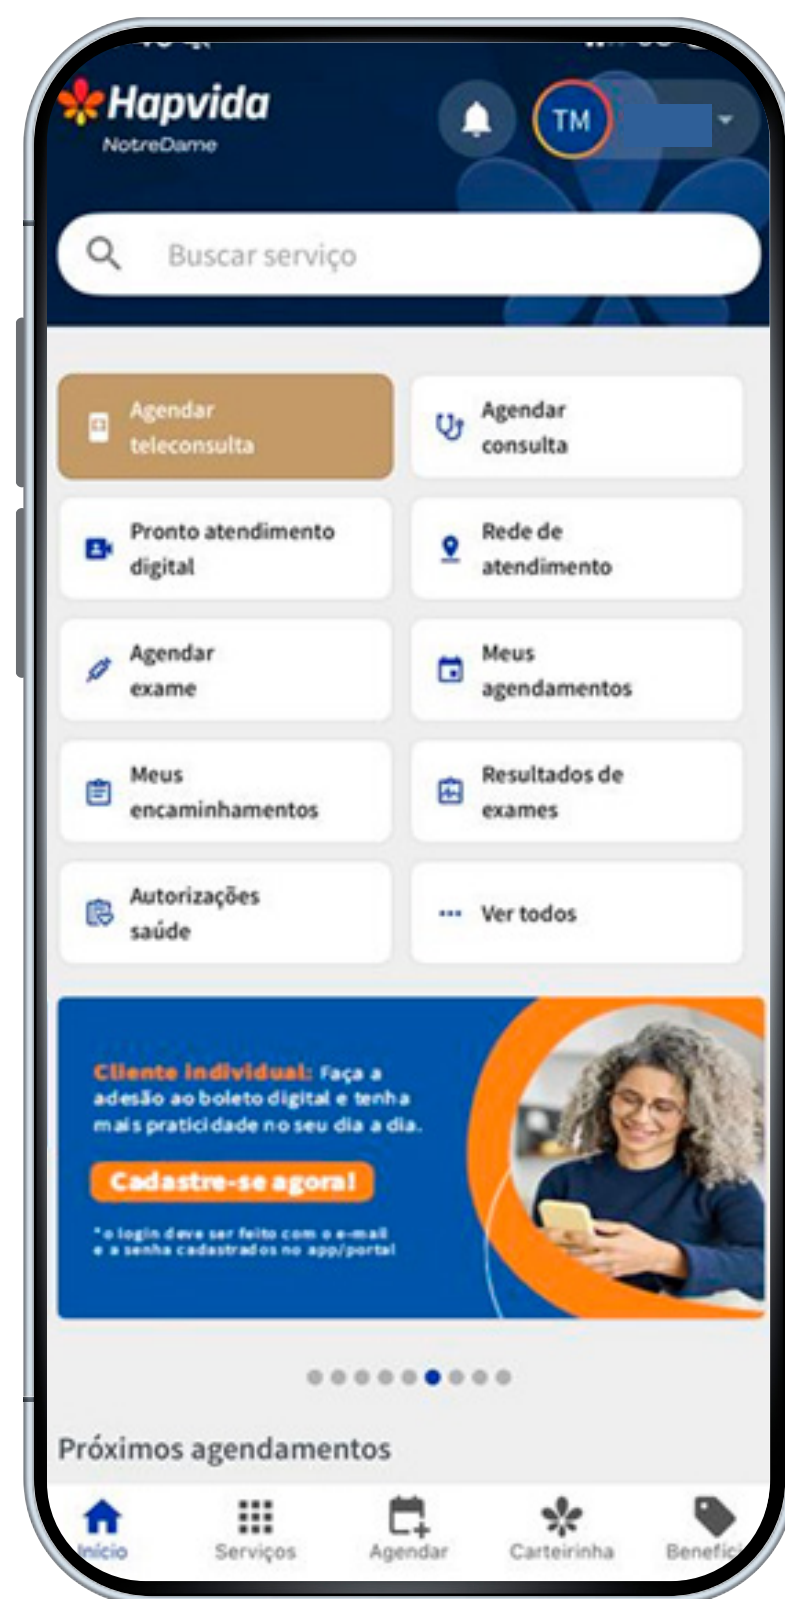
Hapvida
NotreDame

TM

Buscar serviço

Agendar teleconsulta

Agendar consulta

Pronto atendimento digital

Rede de atendimento

Agendar exame

Meus agendamentos

Meus encaminhamentos

Resultados de exames

Autorizações saúde

Ver todos

Cliente individual: Faça a adesão ao boleto digital e tenha mais praticidade no seu dia a dia.

Cadastre-se agora!

*o login deve ser feito com o e-mail e a senha cadastrados no app/portal

Próximos agendamentos

Início
Serviços
Agendar
Carteirinha
Benefí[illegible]